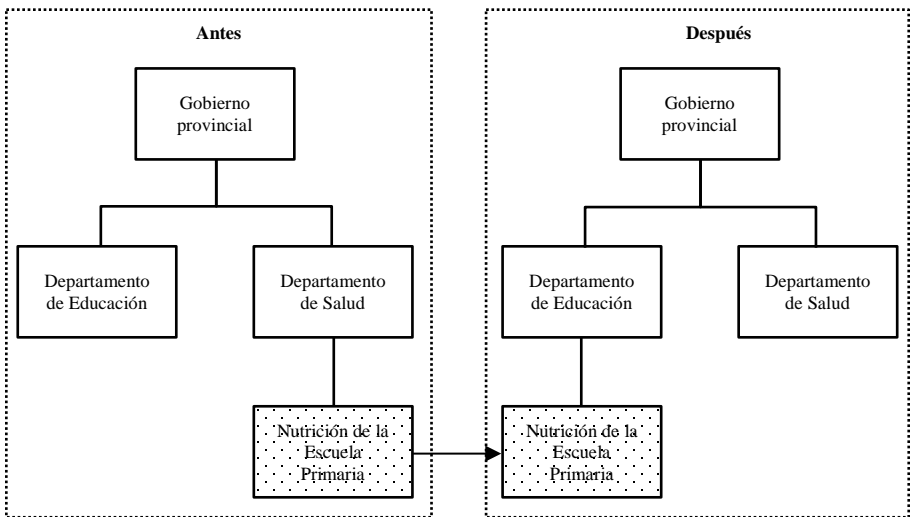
Antes

Gobierno provincial

Departamento de Educación

Departamento de Salud

Nutrición de la Escuela Primaria

Después

Gobierno provincial

Departamento de Educación

Departamento de Salud

Nutrición de la Escuela Primaria